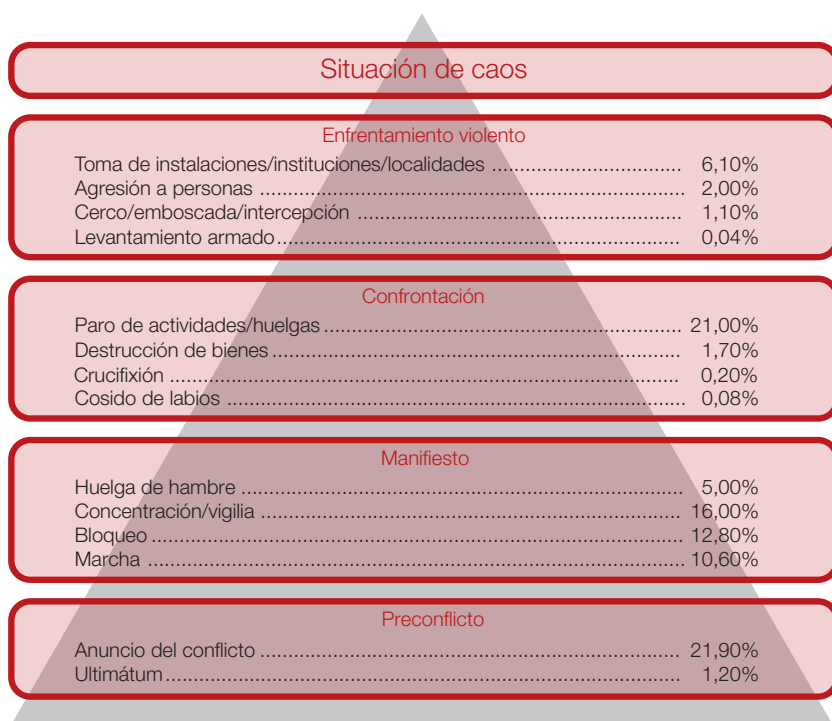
Situación de caos

Enfrentamiento violento
Toma de instalaciones/instituciones/localidades ........................... 6,10%
Agresión a personas ........................... 2,00%
Cerco/emboscada/intercepción ........................... 1,10%
Levantamiento armado ........................... 0,04%

Confrontación
Paro de actividades/huelgas ........................... 21,00%
Destrucción de bienes ........................... 1,70%
Crucifixión ........................... 0,20%
Cosido de labios ........................... 0,08%

Manifiesto
Huelga de hambre ........................... 5,00%
Concentración/vigilia ........................... 16,00%
Bloqueo ........................... 12,80%
Marcha ........................... 10,60%

Preconflicto
Anuncio del conflicto ........................... 21,90%
Ultimátum ........................... 1,20%